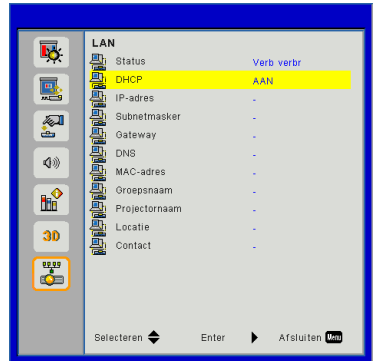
3D

LAN

| | |
|---|---|
| Status | Verb verbr |
| DHCP | AAN |
| IP-adres | - |
| Subnetmasker | - |
| Gateway | - |
| DNS | - |
| MAC-adres | - |
| Groepsnaam | - |
| Projectornaam | - |
| Locatie | - |
| Contact | - |

Selecteren Enter Afsluiten Menu